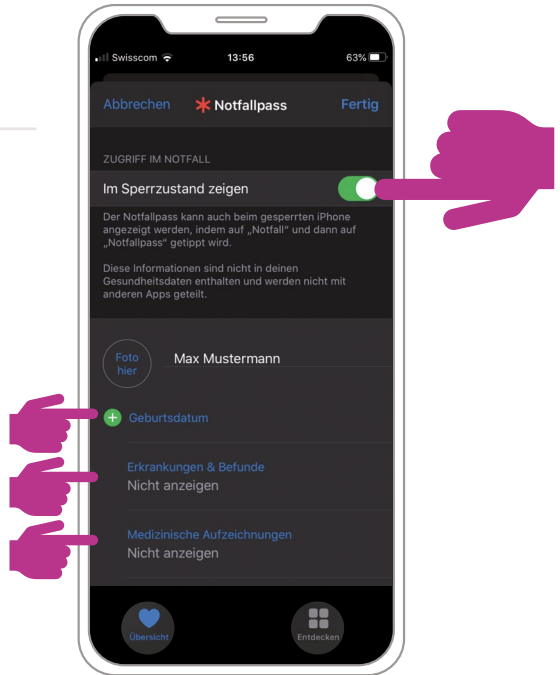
Swisscom 13:56 63%

Abbrechen Notfallpass Fertig

ZUGRIFF IM NOTFALL

Im Sperrzustand zeigen

Der Notfallpass kann auch beim gesperrten iPhone angezeigt werden, indem auf „Notfall" und dann auf „Notfallpass" getippt wird.

Diese Informationen sind nicht in deinen Gesundheitsdaten enthalten und werden nicht mit anderen Apps geteilt.

Foto hier

Max Mustermann

Geburtsdatum

Erkrankungen & Befunde
Nicht anzeigen

Medizinische Aufzeichnungen
Nicht anzeigen

Übersicht

Entdecken